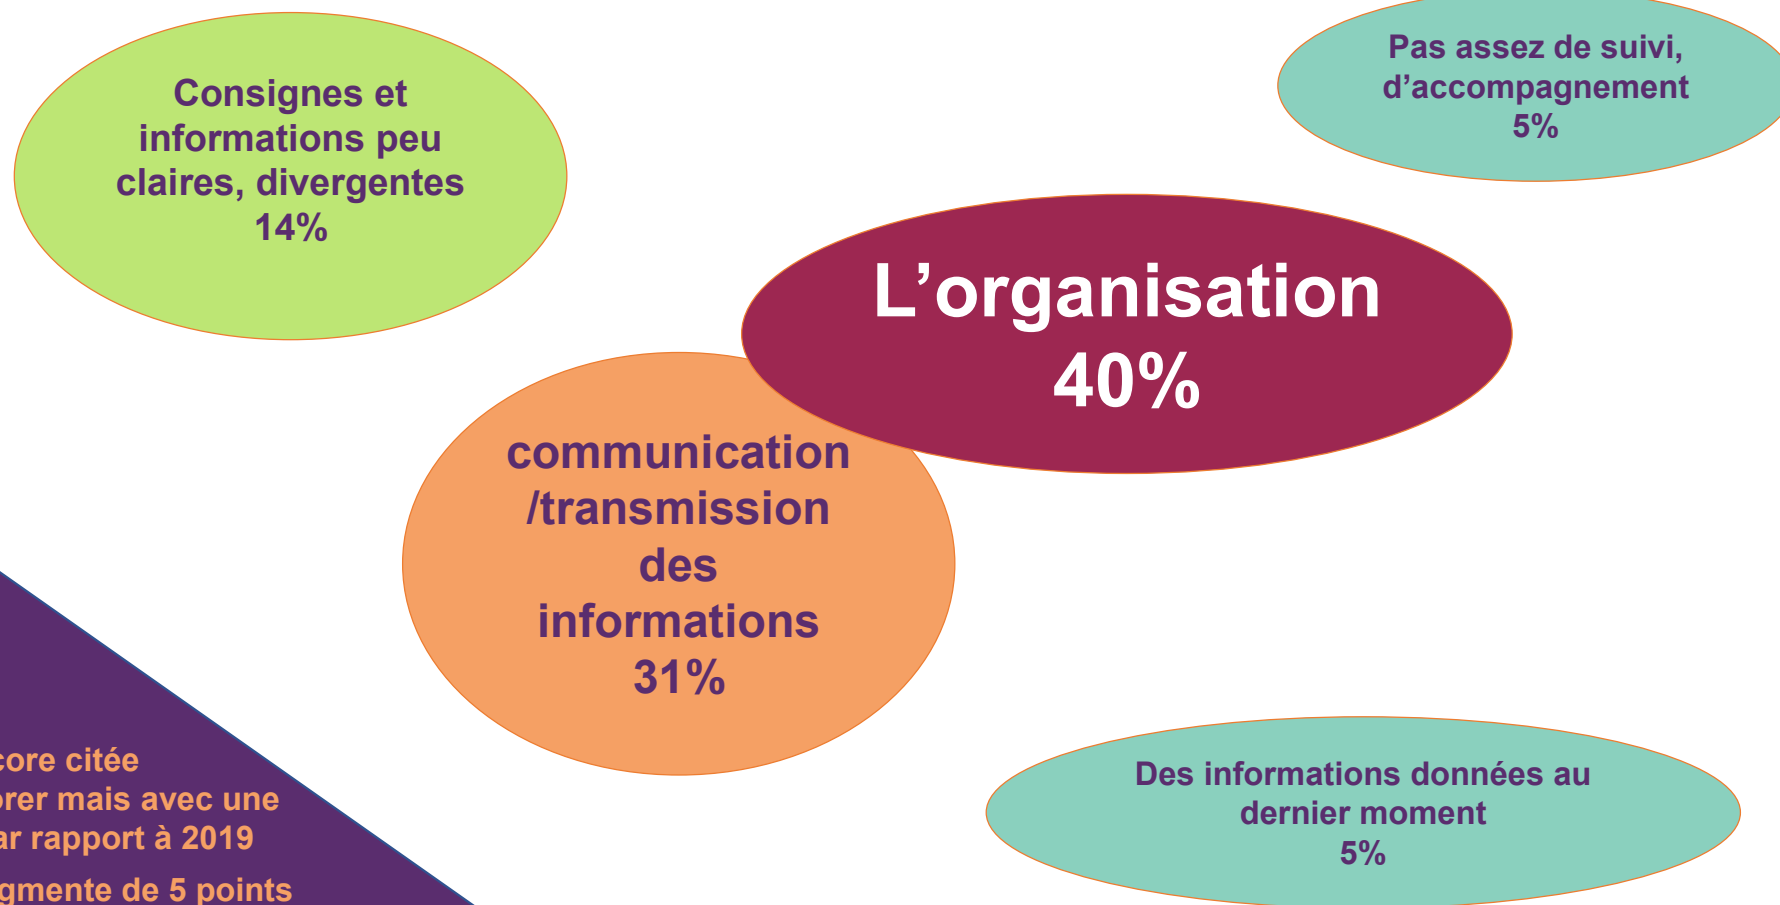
Consignes et informations peu claires, divergentes 14%

Pas assez de suivi, d'accompagnement 5%

L'organisation 40%

communication /transmission des informations 31%

Des informations données au dernier moment 5%

core citée
orer mais avec une
ar rapport à 2019
gmente de 5 points